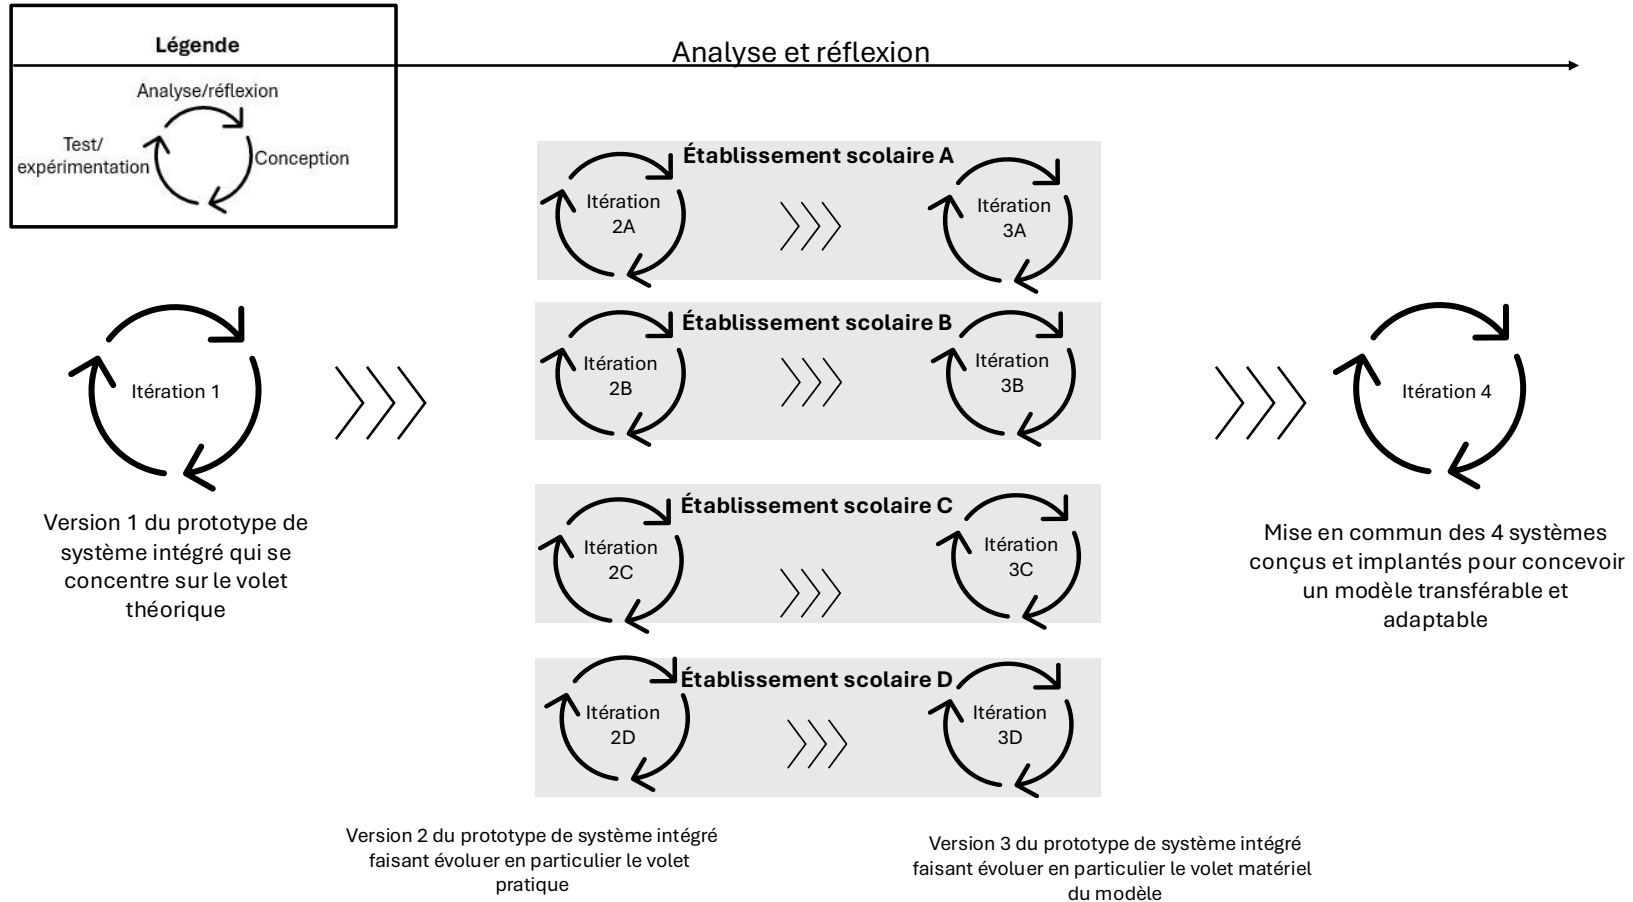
Légende

Analyse/réflexion

Test/ expérimentation

Conception

Analyse et réflexion

Établissement scolaire A

Itération 2A

Itération 3A

Établissement scolaire B

Itération 2B

Itération 3B

Établissement scolaire C

Itération 2C

Itération 3C

Établissement scolaire D

Itération 2D

Itération 3D

Itération 1

Version 1 du prototype de système intégré qui se concentre sur le volet théorique

Itération 4

Mise en commun des 4 systèmes conçus et implantés pour concevoir un modèle transférable et adaptable

Version 2 du prototype de système intégré faisant évoluer en particulier le volet pratique

Version 3 du prototype de système intégré faisant évoluer en particulier le volet matériel du modèle